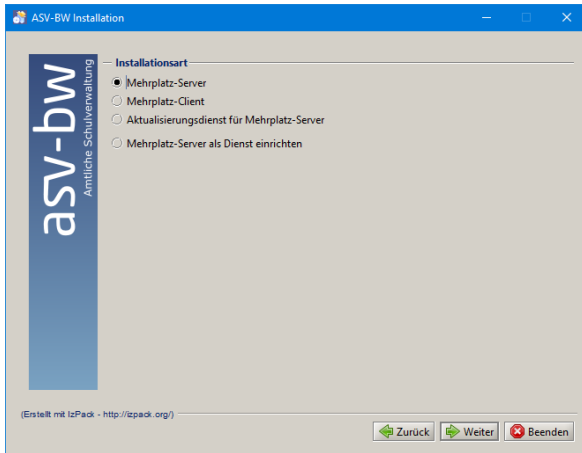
ASV-BW Installation

asv-bw
Amtliche Schulverwaltung

Installationsart

Mehrplatz-Server
Mehrplatz-Client
Aktualisierungsdienst für Mehrplatz-Server
Mehrplatz-Server als Dienst einrichten

(Erstellt mit IzPack - http://izpack.org/)

Zurück
Weiter
Beenden